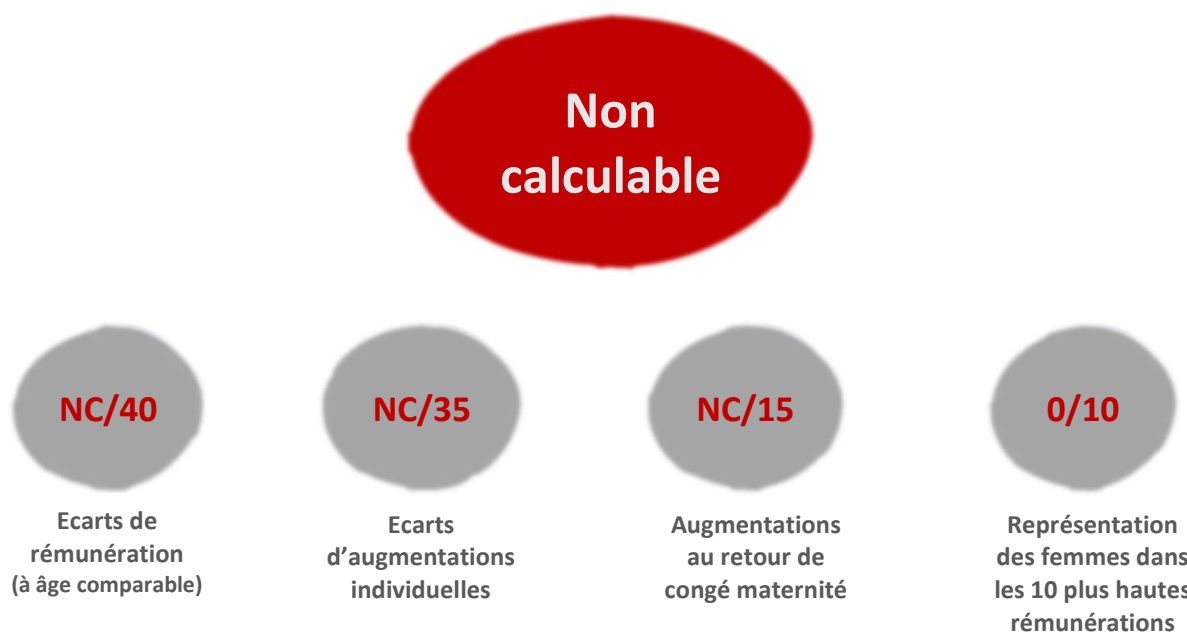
Non calculable

NC/40

Ecarts de rémunération (à âge comparable)

NC/35

Ecarts d'augmentations individuelles

NC/15

Augmentations au retour de congé maternité

0/10

Représentation des femmes dans les 10 plus hautes rémunérations